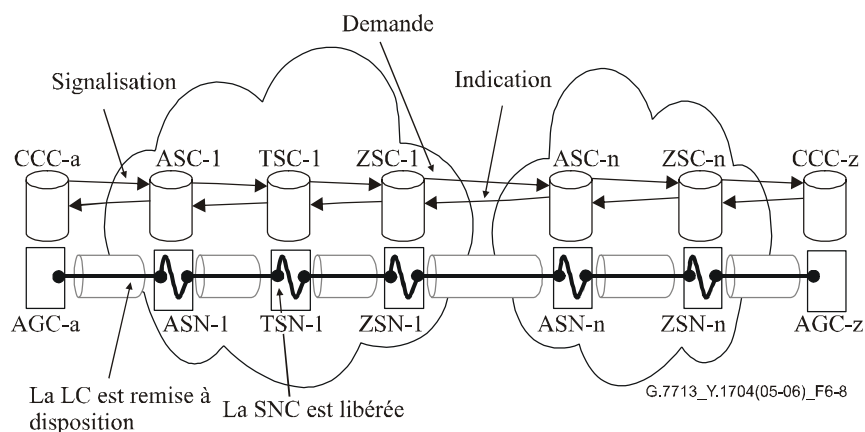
Demande

Signalisation

Indication

CCC-a

ASC-1

TSC-1

ZSC-1

ASC-n

ZSC-n

CCC-z

AGC-a

ASN-1

TSN-1

ZSN-1

ASN-n

ZSN-n

AGC-z

La LC est remise à disposition

La SNC est libérée

G.7713_Y.1704(05-06)_F6-8